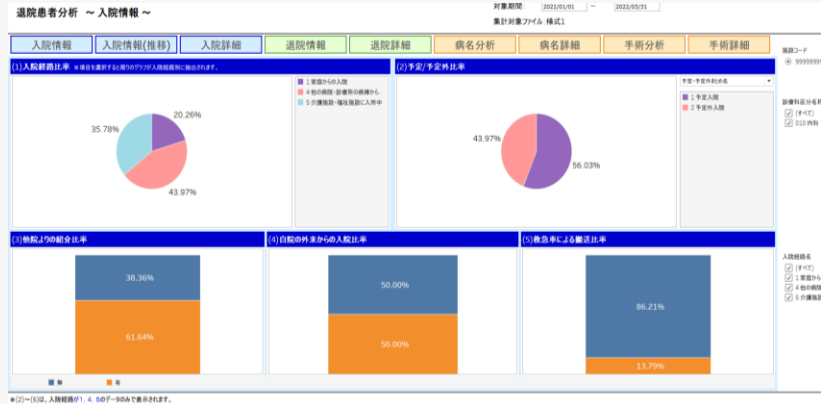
退院患者分析 ～入院情報～

対象期間 2022/01/01 ～ 2022/03/31
集計対象ファイル 様式1

入院情報 | 入院情報(推移) | 入院詳細 | 退院情報 | 退院詳細 | 病名分析 | 病名詳細 | 手術分析 | 手術詳細

(1)入院経路比率 ※項目を選択すると後りのグラフが入院経路別に抽出されます。

1 家庭からの入院
4 他の病院・診療所の病棟から...
5 介護施設・福祉施設に入所中

20.26%
43.97%
35.78%

(2)予定/予定外比率

予定・予定外区分名

1 予定入院
2 予定外入院

43.97%
56.03%

施設コード
9999999

診療科区分名称
(すべて)
010 内科

(3)他院よりの紹介比率

38.36%
61.64%

無
有

(4)自院の外来からの入院比率

50.00%
50.00%

(5)救急車による搬送比率

86.21%
13.79%

入院経路名
(すべて)
1 家庭から
4 他の病院
5 介護施設

※(2)～(5)は、入院経路が1、4、5のデータのみで表示されます。